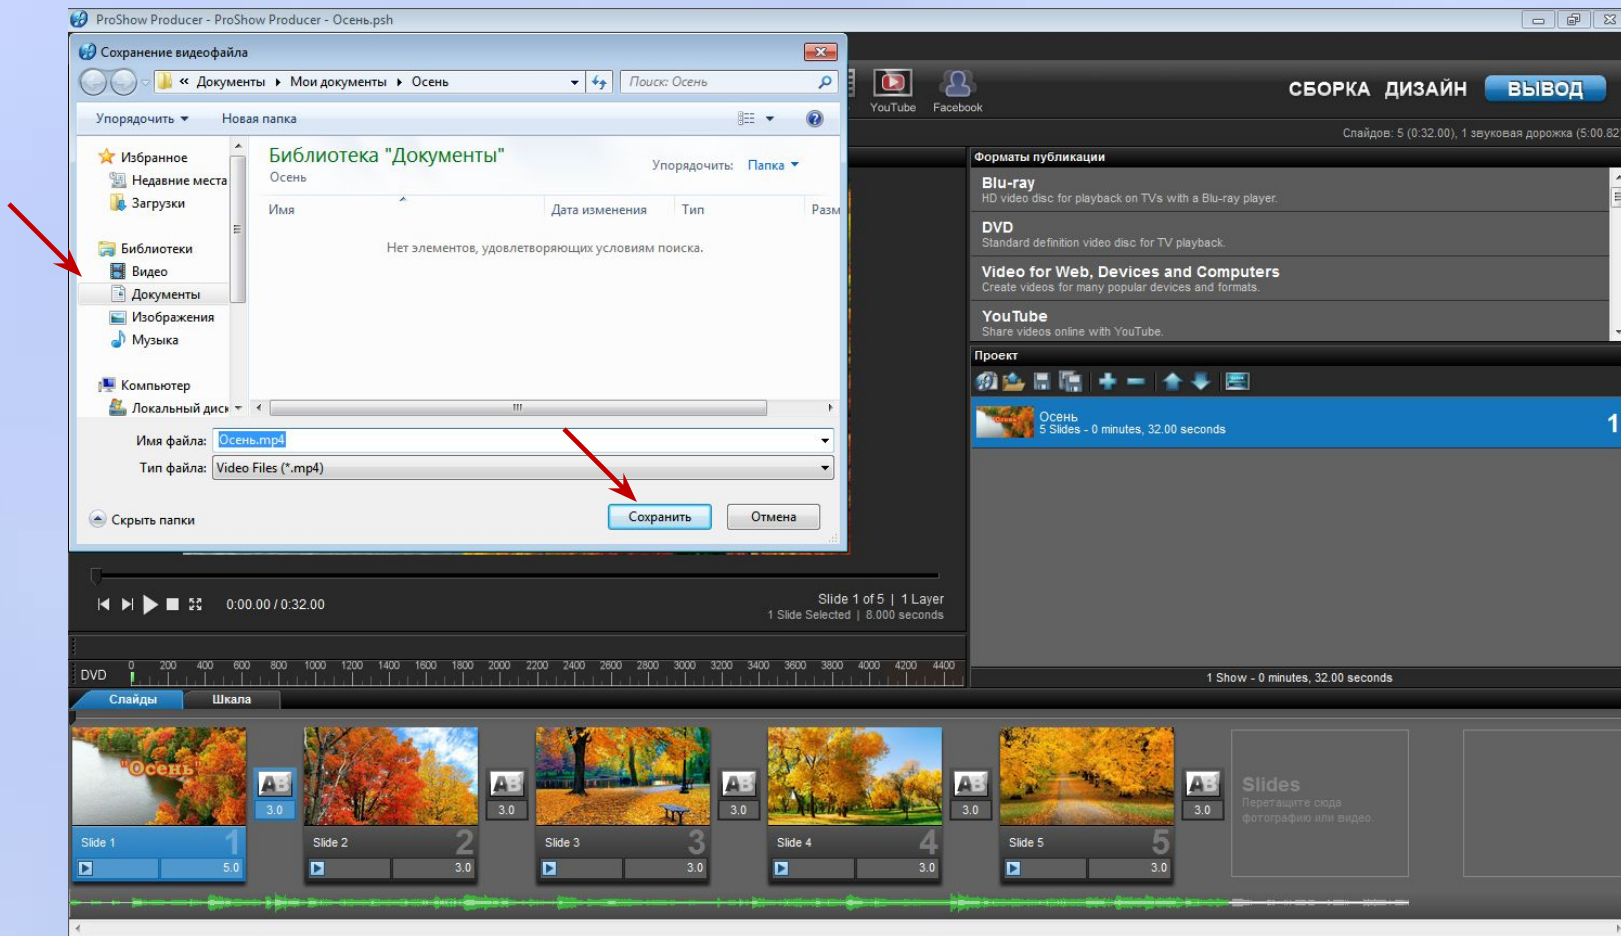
ProShow Producer - ProShow Producer - Осень.psh

Сохранение видеофайла

« Документы ▸ Мои документы ▸ Осень

Поиск: Осень

Упорядочить ▾ Новая папка

Избранное
Недавние места
Загрузки
Библиотеки
Видео
Документы
Изображения
Музыка
Компьютер
Локальный диск

Библиотека "Документы"
Осень

Упорядочить: Папка ▾

| Имя | Дата изменения | Тип | Разм |
|---|---|---|---|

Нет элементов, удовлетворяющих условиям поиска.

Имя файла: Осень.mp4
Тип файла: Video Files (*.mp4)

Скрыть папки

Сохранить
Отмена

YouTube
Facebook

СБОРКА ДИЗАЙН ВЫВОД

Слайдов: 5 (0:32.00), 1 звуковая дорожка (5:00.82

Форматы публикации

Blu-ray
HD video disc for playback on TVs with a Blu-ray player.

DVD
Standard definition video disc for TV playback.

Video for Web, Devices and Computers
Create videos for many popular devices and formats.

YouTube
Share videos online with YouTube.

Проект

Осень
5 Slides - 0 minutes, 32.00 seconds
1

0:00.00 / 0:32.00

Slide 1 of 5 | 1 Layer
1 Slide Selected | 8.000 seconds

1 Show - 0 minutes, 32.00 seconds

DVD 0 200 400 600 800 1000 1200 1400 1600 1800 2000 2200 2400 2600 2800 3000 3200 3400 3600 3800 4000 4200 4400

Слайды Шкала

"Осень"

Slide 1 1 5.0
3.0
Slide 2 2 3.0
3.0
Slide 3 3 3.0
3.0
Slide 4 4 3.0
3.0
Slide 5 5 3.0
3.0

Slides
Перетащите сюда фотографию или видео.